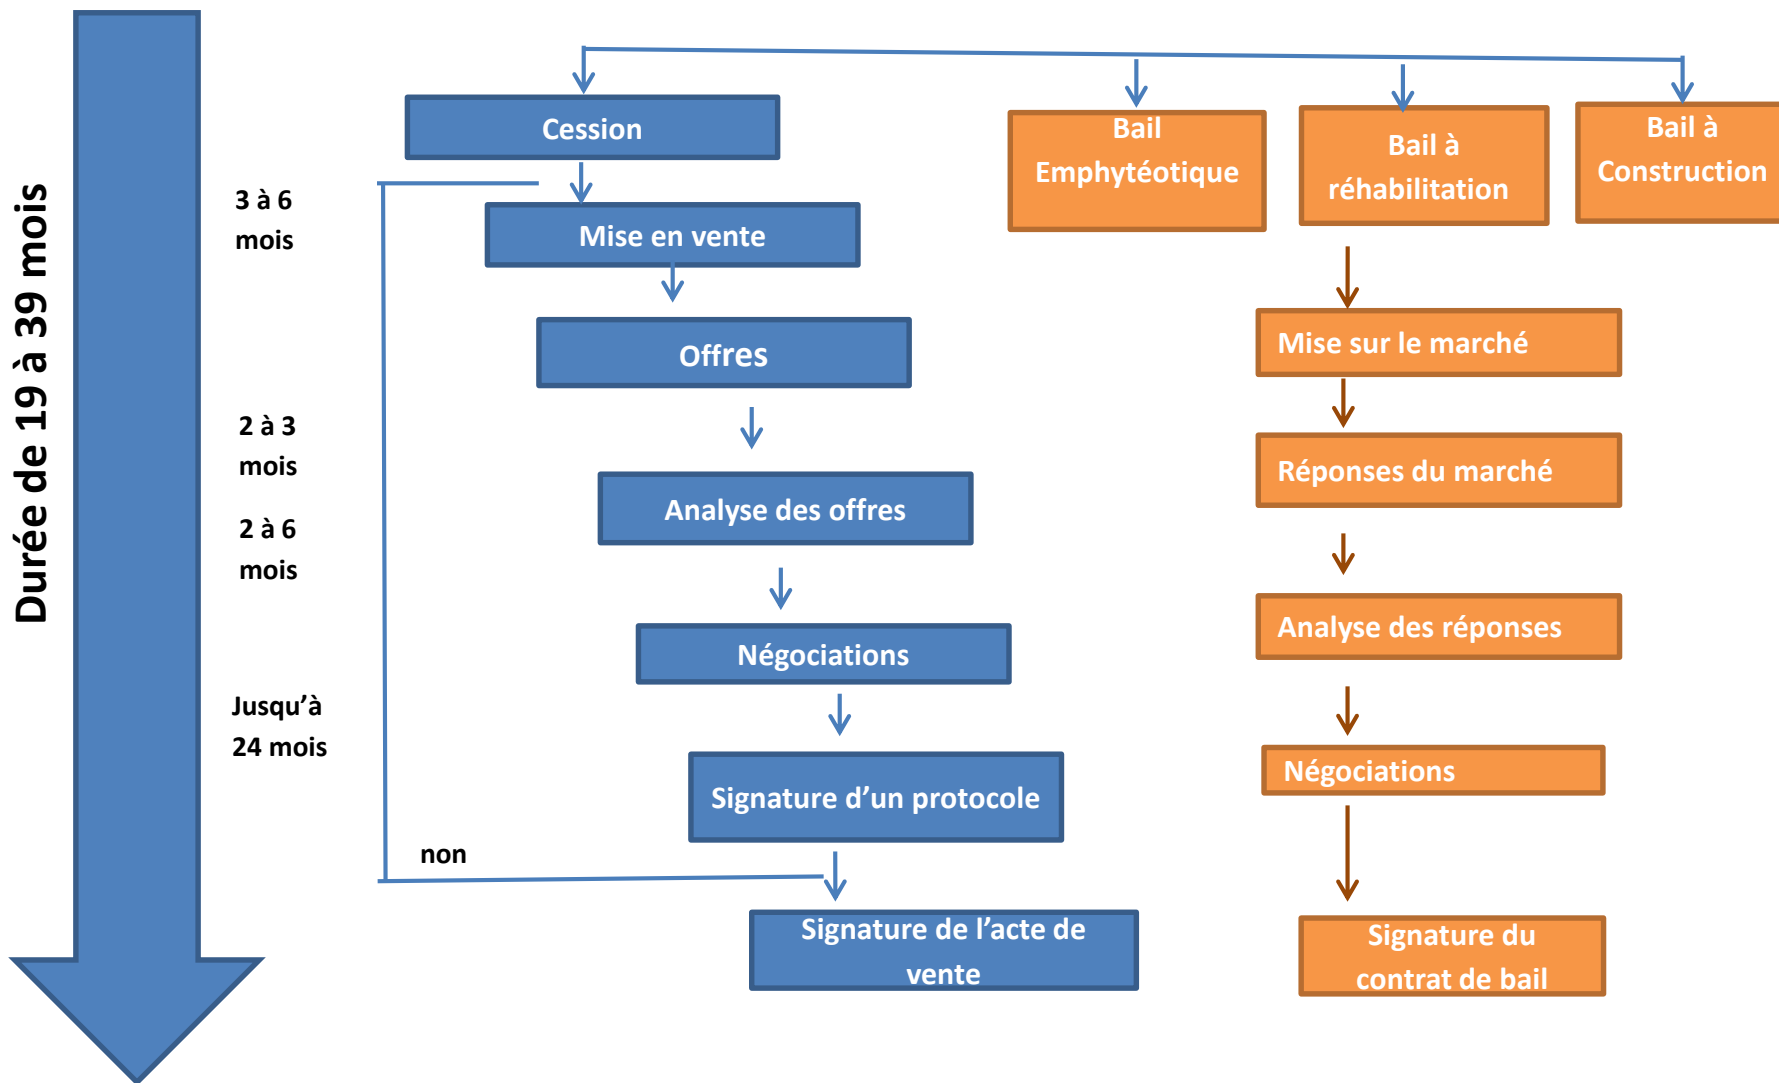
Durée de 19 à 39 mois

3 à 6 mois

2 à 3 mois

2 à 6 mois

Jusqu'à 24 mois

Cession

Mise en vente

Offres

Analyse des offres

Négociations

Signature d'un protocole

non

Signature de l'acte de vente

Bail Emphytéotique

Bail à réhabilitation

Bail à Construction

Mise sur le marché

Réponses du marché

Analyse des réponses

Négociations

Signature du contrat de bail